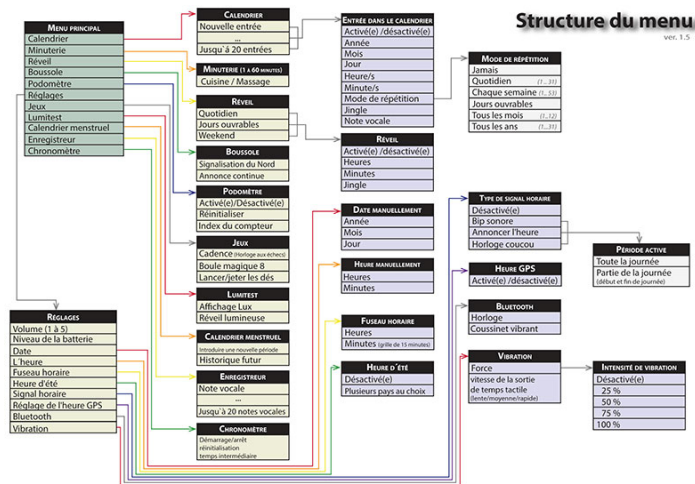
Structure du menu
ver. 1.5

Menu principal
Calendrier
Minuterie
Réveil
Boussole
Podomètre
Réglages
Jeux
Lumitest
Calendrier menstruel
Enregistreur
Chronomètre

Calendrier
Nouvelle entrée
...
Jusqu'à 20 entrées

Minuterie (1 à 60 minutes)
Cuisine / Massage

Réveil
Quotidien
Jours ouvrables
Weekend

Boussole
Signalisation du Nord
Annonce continue

Podomètre
Activé(e)/Désactivé(e)
Réinitialiser
Index du compteur

Jeux
Cadence (Horloge aux échecs)
Boule magique 8
Lancer/jeter les dés

Lumitest
Affichage Lux
Réveil lumineuse

Calendrier menstruel
Introduire une nouvelle période
Historique futur

Enregistreur
Note vocale
...
Jusqu'à 20 notes vocales

Chronomètre
Démarrage/arrêt
réinitialisation
temps intermédiaire

Entrée dans le calendrier
Activé(e) /désactivé(e)
Année
Mois
Jour
Heure/s
Minute/s
Mode de répétition
Jingle
Note vocale

Mode de répétition
Jamais
Quotidien (1...31)
Chaque semaine (1...53)
Jours ouvrables
Tous les mois (1...12)
Tous les ans (1...31)

Réveil
Activé(e) /désactivé(e)
Heures
Minutes
Jingle

Date manuellement
Année
Mois
Jour

Heure manuellement
Heures
Minutes

Fuseau horaire
Heures
Minutes (grille de 15 minutes)

Heure d'été
Désactivé(e)
Plusieurs pays au choix

Type de signal horaire
Désactivé(e)
Bip sonore
Annoncer l'heure
Horloge coucou

Période active
Toute la journée
Partie de la journée (début et fin de journée)

Heure GPS
Activé(e) /désactivé(e)

Bluetooth
Horloge
Coussinet vibrant

Vibration
Force
vitesse de la sortie de temps tactile (lente/moyenne/rapide)

Intensité de vibration
Désactivé(e)
25 %
50 %
75 %
100 %

Réglages
Volume (1 à 5)
Niveau de la batterie
Date
L'heure
Fuseau horaire
Heure d'été
Signal horaire
Réglage de l'heure GPS
Bluetooth
Vibration